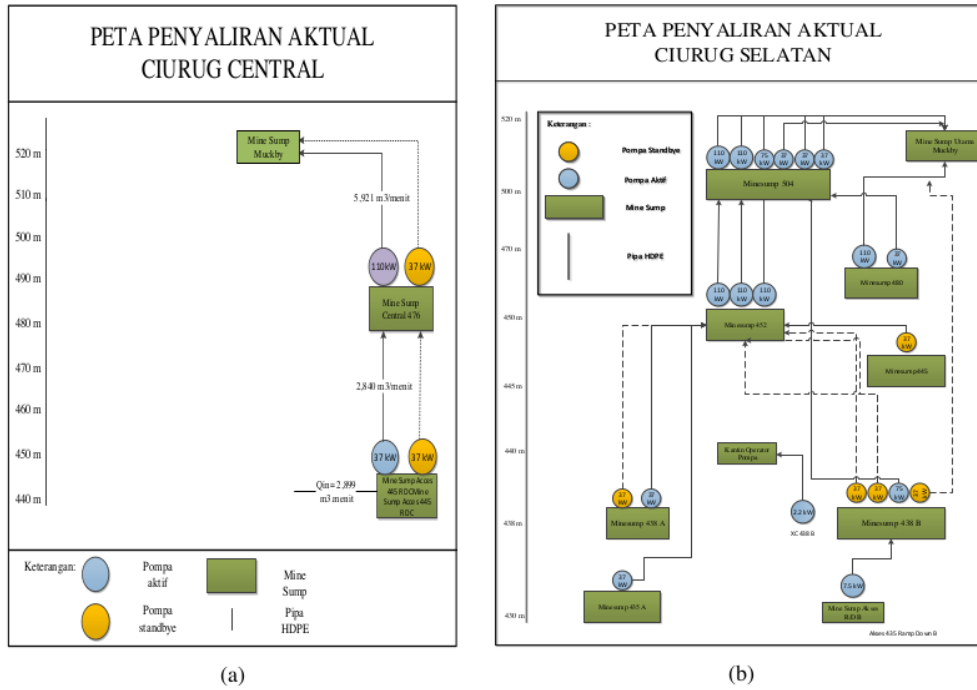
PETA PENYALIRAN AKTUAL
CIURUG CENTRAL

520 m
510 m
500 m
490 m
480 m
470 m
460 m
450 m
440 m

Mine Sump Muckby

5,921 m3/menit

110 kW
37 kW

Mine Sump Central 476

2,840 m3/menit

37 kW
37 kW

Qin= 2,899 m3/menit

Mine Sump Acces 445 ROC/Mine Sump Acces 445 RDC

Keterangan:
Pompa aktif
Pompa standbye
Mine Sump
Pipa HDPE

(a)

PETA PENYALIRAN AKTUAL
CIURUG SELATAN

520 m
500 m
470 m
450 m
445 m
440 m
438 m
430 m

Keterangan :
Pompa Standbye
Pompa Aktif
Mine Sump
Pipa HDPE

110 kW
110 kW
75 kW
37 kW
37 kW
37 kW

Minesump 504

Mine Sump Utama Muckby

110 kW
37 kW

Minesump 480

110 kW
110 kW
110 kW

Minesump 452

37 kW

Minesump 445

Kantor Operator Pompa

37 kW
37 kW

Minesump 438 A

2,2 kW
XC 438 B

37 kW
37 kW
75 kW
11 kW

Minesump 438 B

37 kW

Minesump 435 A

7,5 kW

Mine Sump Akses R.D.B

Akses 435 Ramp Down B

(b)